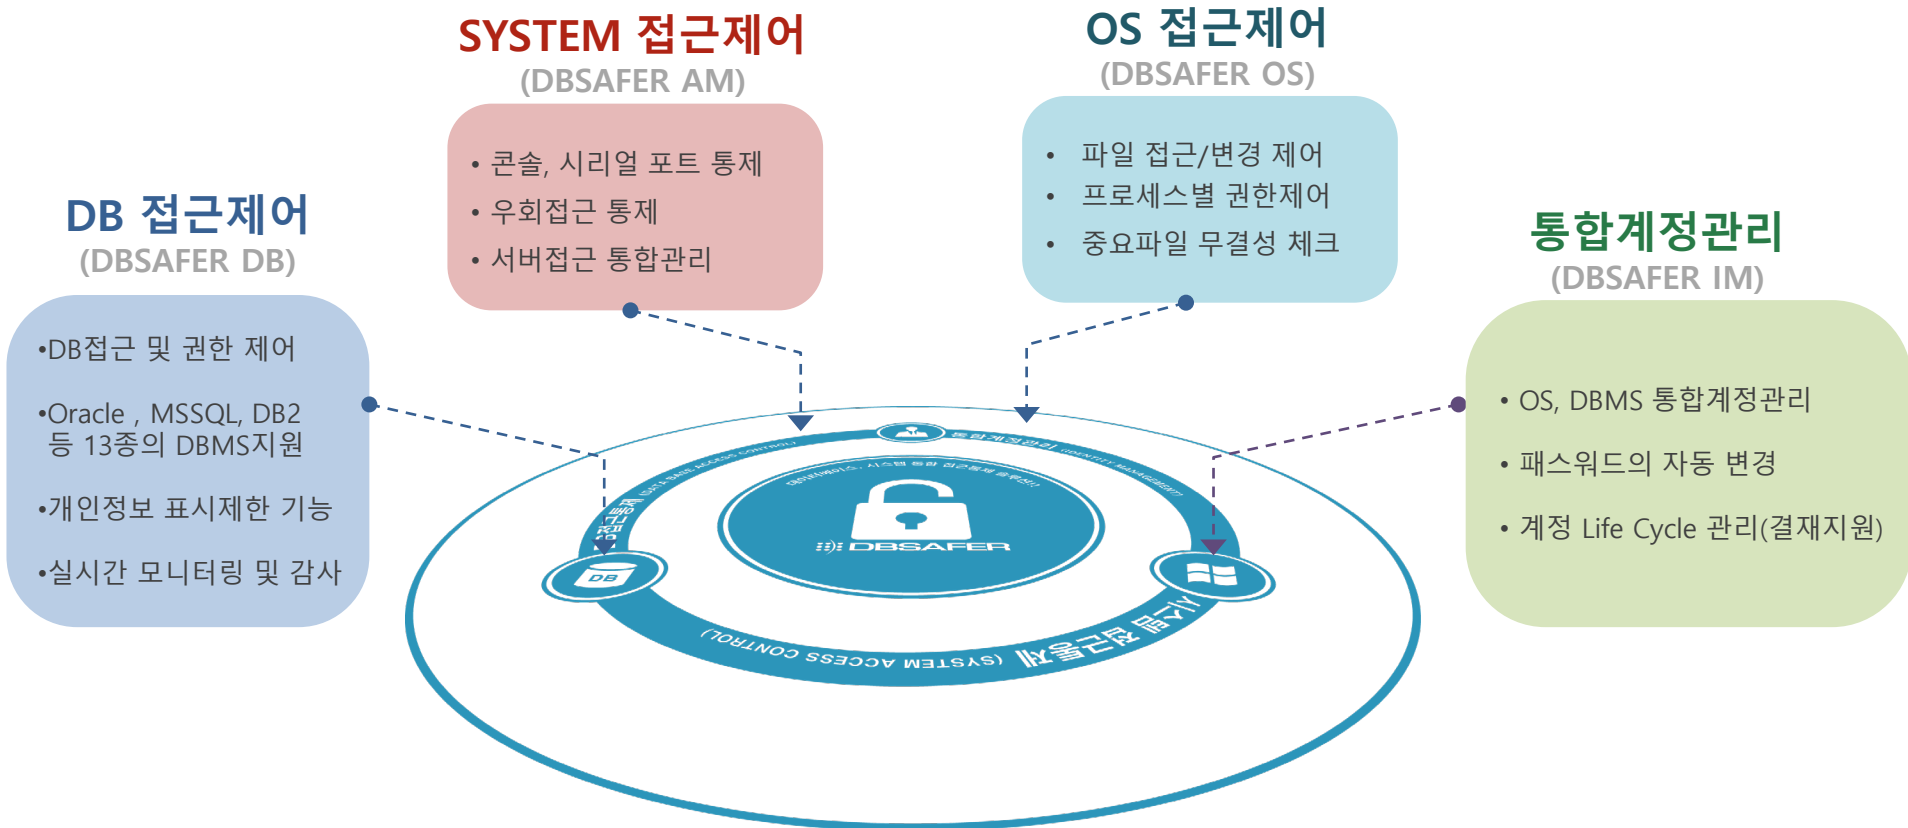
SYSTEM 접근제어
(DBSAFER AM)

• 콘솔, 시리얼 포트 통제
• 우회접근 통제
• 서버접근 통합관리

OS 접근제어
(DBSAFER OS)

• 파일 접근/변경 제어
• 프로세스별 권한제어
• 중요파일 무결성 체크

DB 접근제어
(DBSAFER DB)

•DB접근 및 권한 제어

•Oracle , MSSQL, DB2 등 13종의 DBMS지원

•개인정보 표시제한 기능

•실시간 모니터링 및 감사

통합계정관리
(DBSAFER IM)

• OS, DBMS 통합계정관리
• 패스워드의 자동 변경
• 계정 Life Cycle 관리(결재지원)

통합계정관리

DBSAFER

DB

(SYSTEM ACCESS CONTROL)

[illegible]